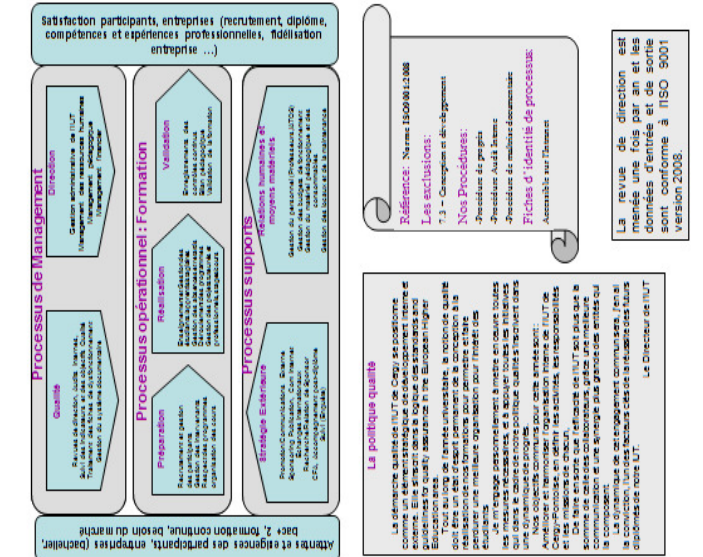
Satisfaction participants, entreprises (recrutement, diplôme, compétences et expériences professionnelles, fidélisation entreprise ...)

Processus de Management

Direction

Gestion administrative de l'IUT
Management des ressources humaines
Management pédagogique
Management financier

Qualité

Revues de direction, audits internes, Suivi des indicateurs des objectifs Qualité
Traitement des fiches de dysfonctionnement
Gestion du système documentaire

Processus opérationnel : Formation

Validation

Enseignements des connaissances
Bilan pédagogique
Validation de la formation

Réalisation

Enseignements/Gestion des étudiants/Relations entreprises/Gestion des programmes/Gestion des stages professionnels/Suivi des stages

Préparation

Recrutement et gestion des participants
Gestion des programmes
Organisation des cours

Processus supports

Relations humaines et moyens matériels

Gestion du personnel (Professeurs/BIATOS)
Gestion des budgets de fonctionnement
Gestion des achats (équipements et des consommables)
Gestion des locaux et de la maintenance

Stratégie Extérieure

Promotion/Communication Externe
Recherche, Suivi des Contrats
Echanges internationaux
Relations Extérieures/Alumni
CFA, accompagnement (conception, suivi, qualité)

Attentes et exigences des participants, entreprises (bachelier, bac+ 2, formation continue, besoin du marché

Référence : Norme ISO 9001-2008

Les exclusions:

7.3 – Conception et développement

Nos Procédures:

- Procédure de gestion
- Procédure Audit Interne
- Procédure de maîtrise documentaire

Fiches d'identité de processus:

Accessible sur l'Intranet

La revue de direction est menée une fois par an et les données d'entrée et de sortie sont conforme à l'ISO 9001 version 2008.

La politique qualité

La démarche qualité de l'IUT de Cergy se positionne comme une démarche de progrès continu interne et externe. Elle s'inscrit dans la logique des standards and guidelines for quality assurance in the European Higher Education Area.

Tout au long de l'année universitaire, la notion de qualité doit être un état d'esprit permanent de la conception à la réalisation de nos formations pour permettre à notre établissement une meilleure organisation pour l'intérêt des étudiants.

Je m'engage personnellement à mettre en œuvre toutes les ressources nécessaires, et à appuyer toutes les initiatives des personnels pour faire de la démarche qualité un élément dans une dynamique de progrès.

Nos objectifs communs pour cette année sont :
Cergy-Pontoise, en définir les activités, les responsabilités et les missions de chacun.
De faire en sorte que l'efficacité de l'IUT soit basée sur le développement d'une synergie entre les entités du département, de la communication et d'une synergie entre les entités qui le composent.

La réalisation de ces engagements communs constitue ainsi la condition de l'un des facteurs clés de la réussite des futurs diplômés de notre IUT.

Le Directeur de l'IUT